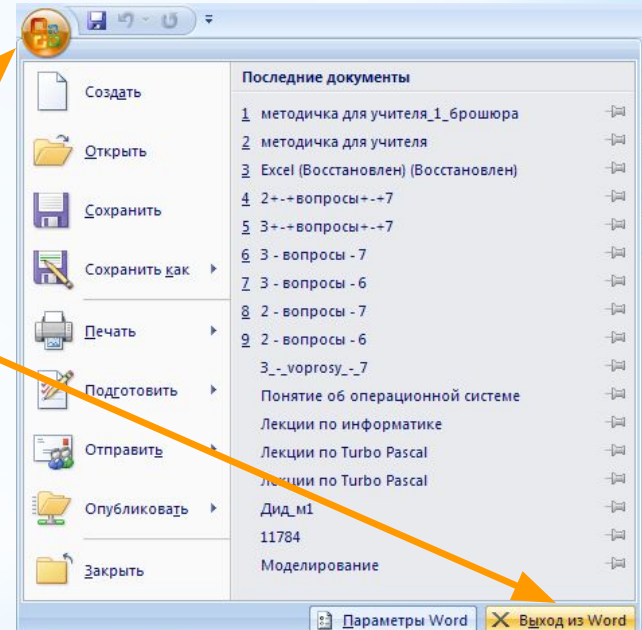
Создать

Открыть

Сохранить

Сохранить как

Печать

Подготовить

Отправить

Опубликовать

Закрыть

Последние документы

1 методичка для учителя_1_брошюра
2 методичка для учителя
3 Excel (Восстановлен) (Восстановлен)
4 2+-+вопросы+-+7
5 3+-+вопросы+-+7
6 3 - вопросы - 7
7 3 - вопросы - 6
8 2 - вопросы - 7
9 2 - вопросы - 6
3_-_voprosy_-_7
Понятие об операционной системе
Лекции по информатике
Лекции по Turbo Pascal
Лекции по Turbo Pascal
Дид_м1
11784
Моделирование

Параметры Word
Выход из Word